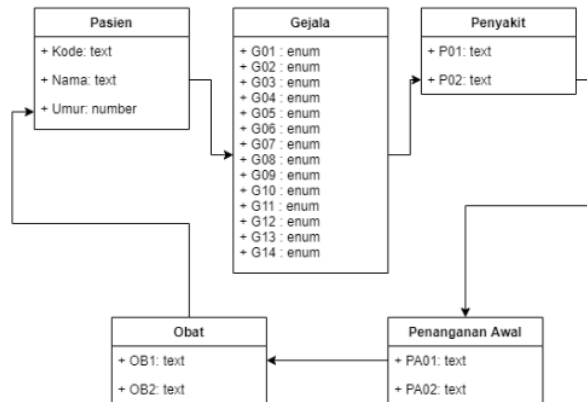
Pasien

+ Kode: text

+ Nama: text

+ Umur: number

Gejala

+ G01 : enum
+ G02 : enum
+ G03 : enum
+ G04 : enum
+ G05 : enum
+ G06 : enum
+ G07 : enum
+ G08 : enum
+ G09 : enum
+ G10 : enum
+ G11 : enum
+ G12 : enum
+ G13 : enum
+ G14 : enum

Penyakit

+ P01: text

+ P02: text

Obat

+ OB1: text

+ OB2: text

Penanganan Awal

+ PA01: text

+ PA02: text